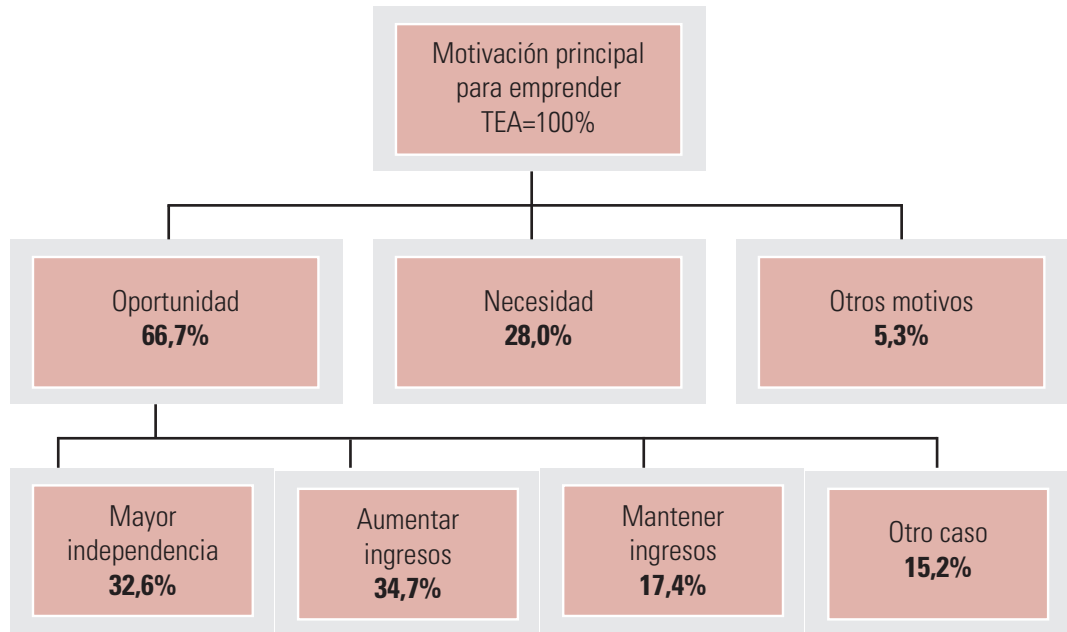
Motivación principal para emprender TEA=100%

Oportunidad
**66,7%**

Necesidad
**28,0%**

Otros motivos
**5,3%**

Mayor independencia
**32,6%**

Aumentar ingresos
**34,7%**

Mantener ingresos
**17,4%**

Otro caso
**15,2%**